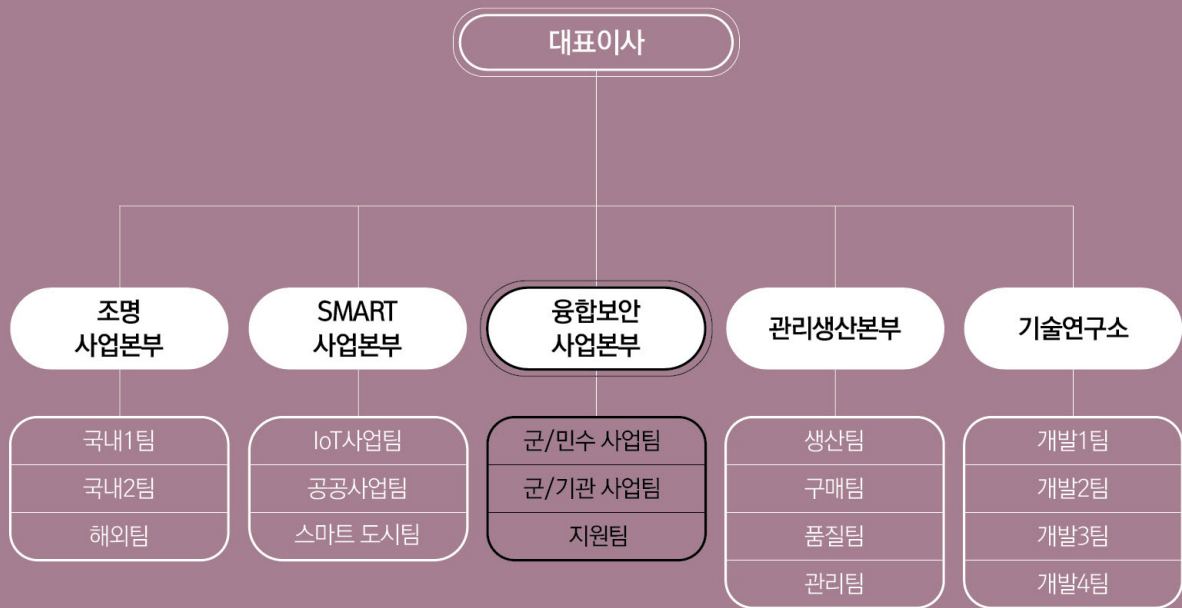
대표이사

조명 사업본부

SMART 사업본부

융합보안 사업본부

관리생산본부

기술연구소

국내1팀
국내2팀
해외팀

IoT사업팀
공공사업팀
스마트 도시팀

군/민수 사업팀
군/기관 사업팀
지원팀

생산팀
구매팀
품질팀
관리팀

개발1팀
개발2팀
개발3팀
개발4팀